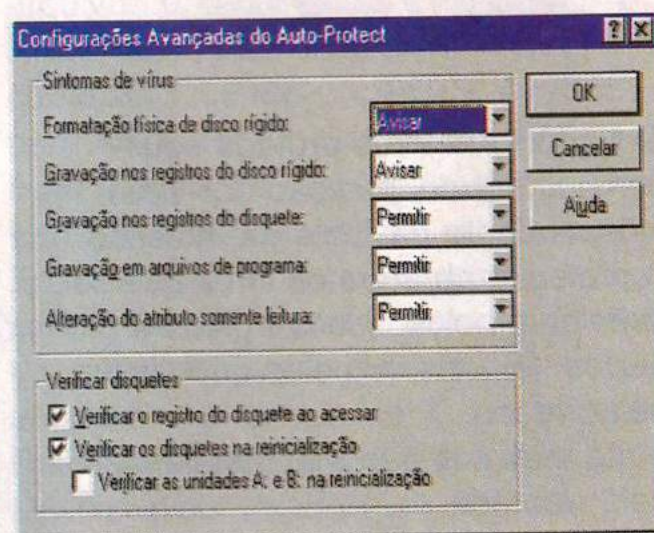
Configurações Avançadas do Auto-Protect

?

Sintomas de vírus

Formatação física de disco rígido: Avisar

Gravação nos registros do disco rígido: Avisar

Gravação nos registros do disquete: Permitir

Gravação em arquivos de programa: Permitir

Alteração do atributo somente leitura: Permitir

OK

Cancelar

Ajuda

Verificar disquetes

Verificar o registro do disquete ao acessar

Verificar os disquetes na reinicialização

Verificar as unidades A: e B: na reinicialização